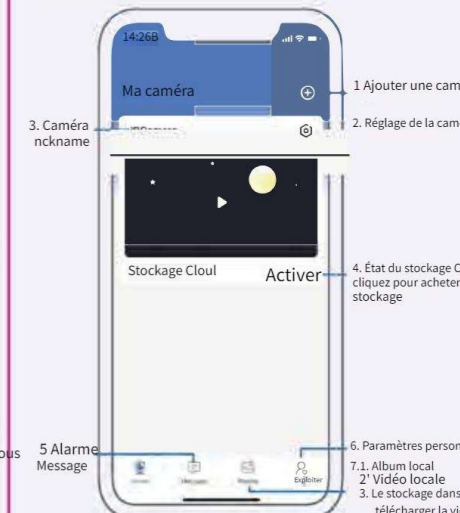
14:26B

Ma caméra

1 Ajouter une cam

3. Caméra nckname

IPCamera

2. Réglage de la cam

Stockage Cloul

Activer

4. État du stockage C cliquez pour acheter stockage

ous

5 Alarme Message

6. Paramètres person

7.1. Album local
2' Vidéo locale
3. Le stockage dans
télécharger la vi

Exploiter